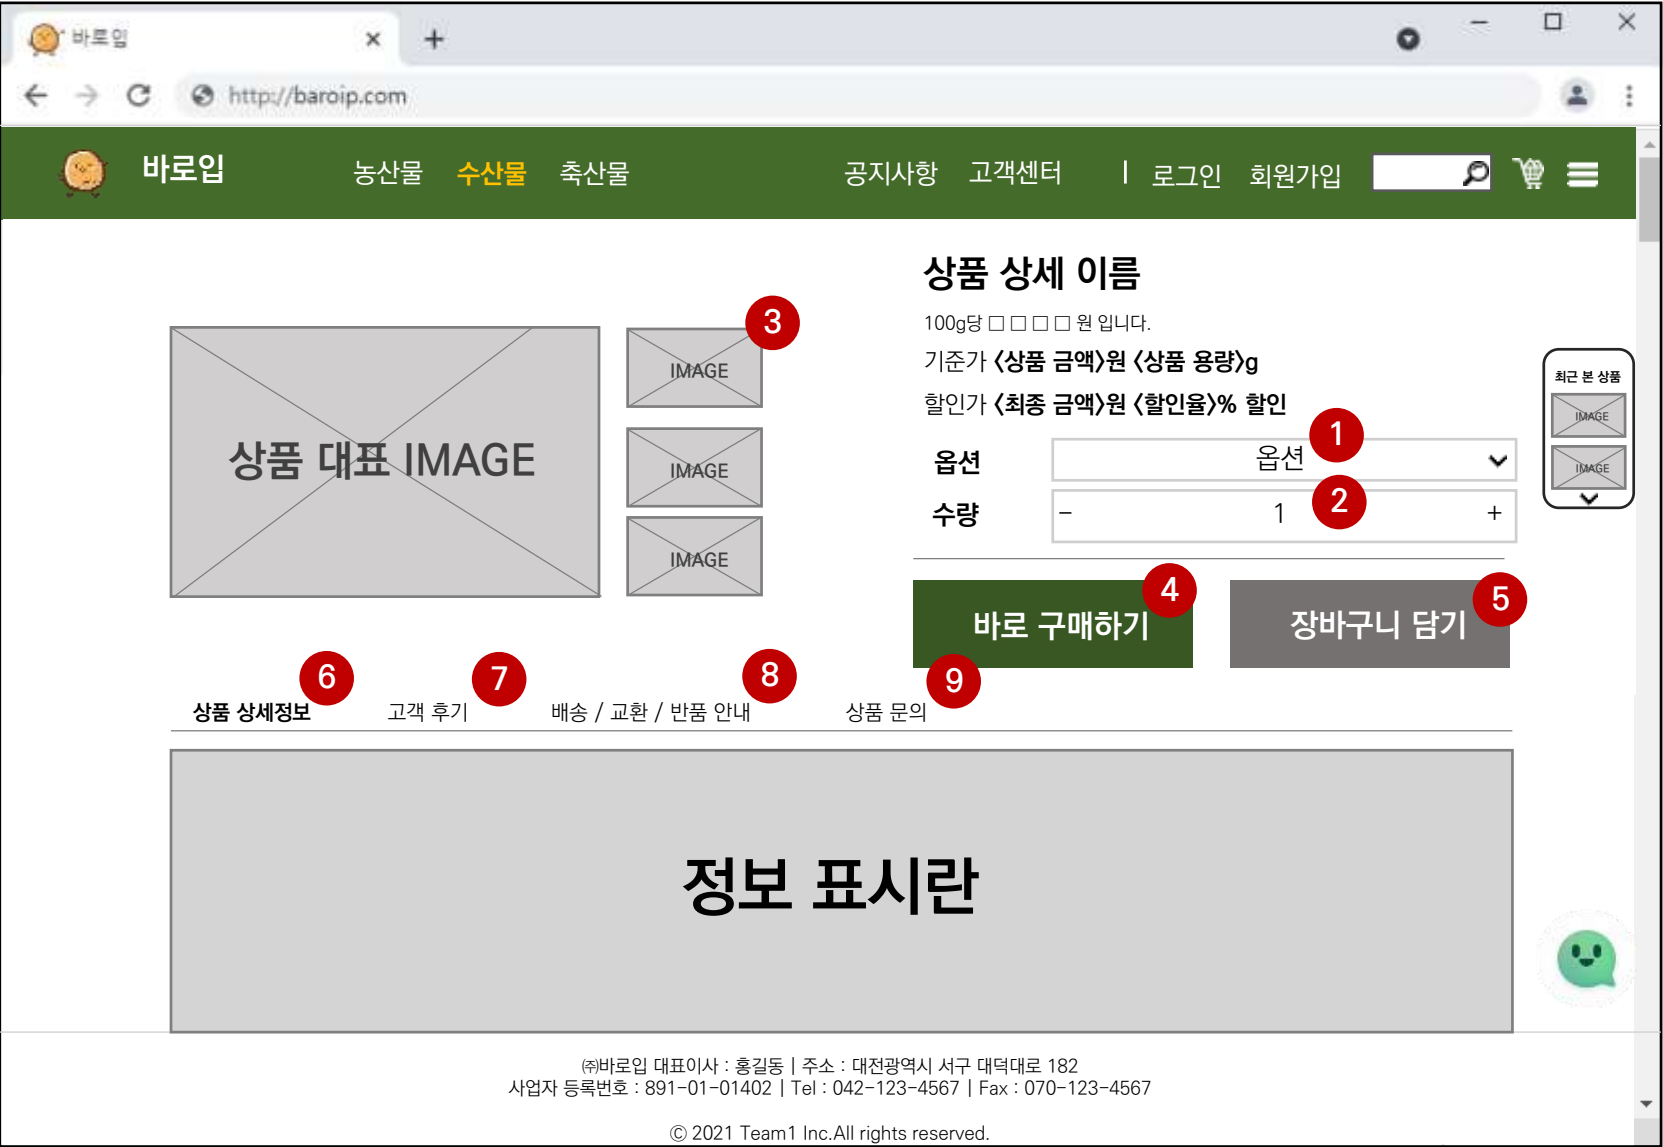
바로입

http://baroip.com

바로입 농산물 수산물 축산물 공지사항 고객센터 | 로그인 회원가입

상품 상세 이름

100g당 □□□□ 원 입니다.

기준가 〈상품 금액〉원 〈상품 용량〉g

할인가 〈최종 금액〉원 〈할인율〉% 할인

3

상품 대표 IMAGE

IMAGE

IMAGE

IMAGE

옵션 옵션 1

수량 − 1 2 +

최근 본 상품

IMAGE

IMAGE

바로 구매하기 4

장바구니 담기 5

6 7 8 9

상품 상세정보 고객 후기 배송 / 교환 / 반품 안내 상품 문의

정보 표시란

㈜바로입 대표이사 : 홍길동 | 주소 : 대전광역시 서구 대덕대로 182
사업자 등록번호 : 891-01-01402 | Tel : 042-123-4567 | Fax : 070-123-4567

© 2021 Team1 Inc.All rights reserved.